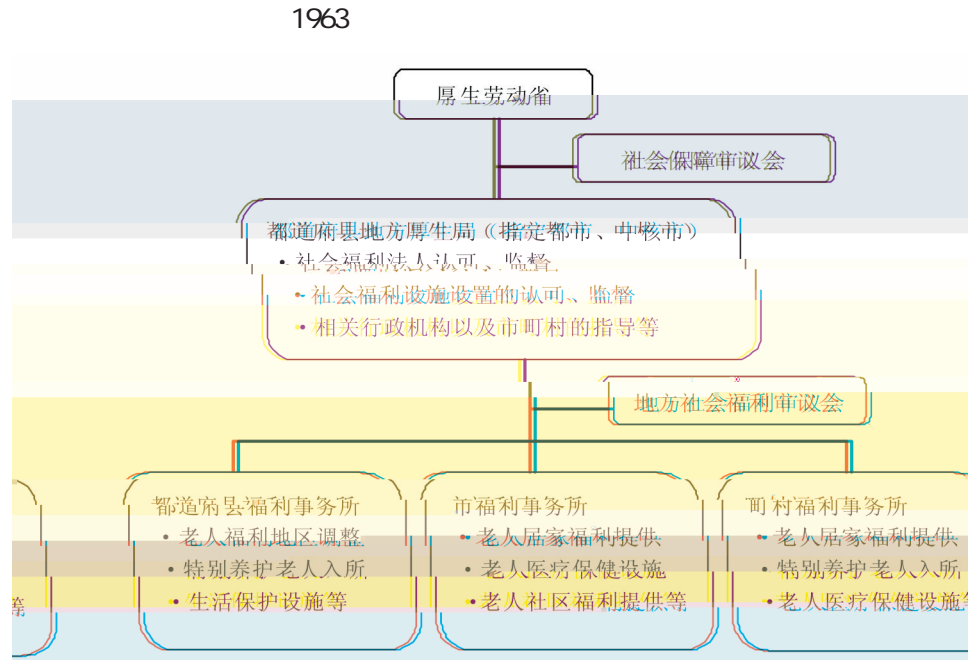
1963

厚生劳动省

社会保障审议会

都道府县地方厚生局（指定都市、中核市）
• 社会福利法人认可、监督
• 社会福利设施设置的认可、监督
• 相关行政机构以及市町村的指导等

地方社会福利审议会

等

都道府县福利事务所
• 老人福利地区调整
• 特别养护老人入所
• 生活保护设施等

市福利事务所
• 老人居家福利提供
• 老人医疗保健设施
• 老人社区福利提供等

町村福利事务所
• 老人居家福利提供
• 特别养护老人入所
• 老人医疗保健设施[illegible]